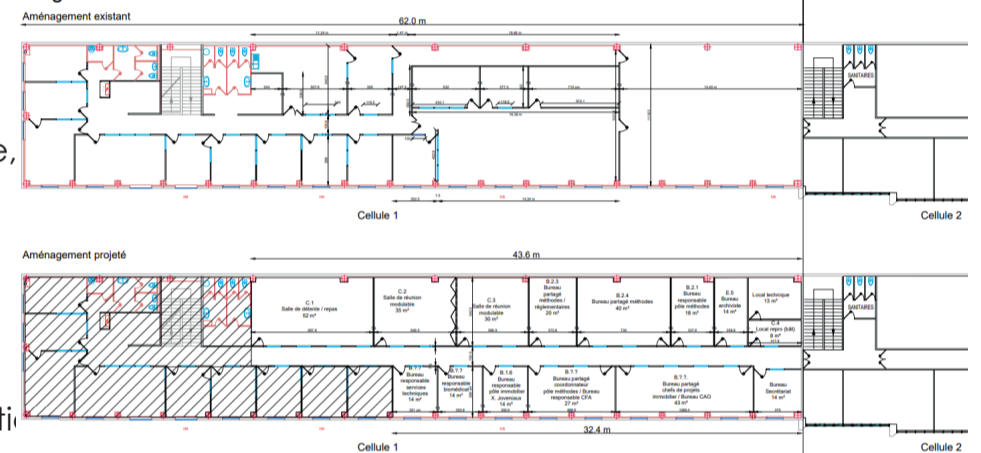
Aménagement existant

62.0 m

SANITAIRES

Cellule 1

Cellule 2

Aménagement projeté

43.6 m

C.1
Salle de détente / repas
52 m²

C.2
Salle de réunion modulable
35 m²

C.3
Salle de réunion modulable
30 m²

B.2.3
Bureau partagé méthodes / réglementaires
20 m²

B.2.4
Bureau partagé méthodes
40 m²

B.2.1
Bureau responsable pôle méthodes
18 m²

E.5
Bureau archiviste
14 m²

Local technique
13 m²

C.4
Local repro (tbd)
8 m²

SANITAIRES

B.?.?
Bureau responsable services techniques
14 m²

B.?.?
Bureau responsable bioméd.
14 m²

B.1.6
Bureau responsable pôle immobilier
X. Jovenaux
14 m²

B.?.1
Bureau partagé coordinateur pôle méthodes / Bureau responsable CFA
27 m²

B.?.1
Bureau partagé chefs de projets immobilier / Bureau CAO
43 m²

Bureau Secrétariat
14 m²

32.4 m

Cellule 1

Cellule 2